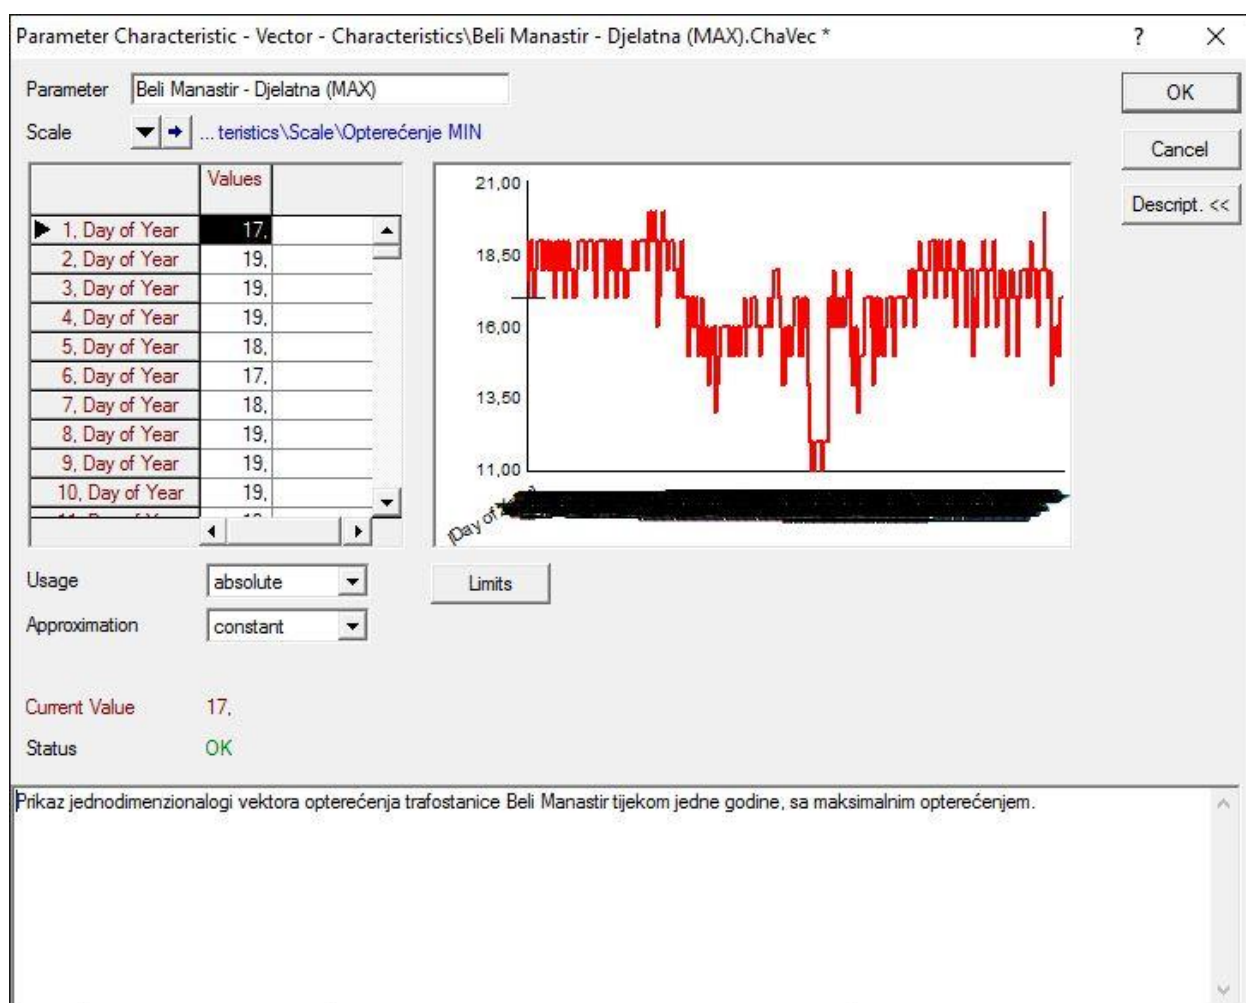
Parameter Characteristic - Vector - Characteristics\Beli Manastir - Djelatna (MAX).ChaVec *

?

Parameter Beli Manastir - Djelatna (MAX)

Scale ... teristics\Scale\Opterećenje MIN

OK

Cancel

Descript. <<

| | Values |
|---|---|
| 1, Day of Year | 17, |
| 2, Day of Year | 19, |
| 3, Day of Year | 19, |
| 4, Day of Year | 19, |
| 5, Day of Year | 18, |
| 6, Day of Year | 17, |
| 7, Day of Year | 18, |
| 8, Day of Year | 19, |
| 9, Day of Year | 19, |
| 10, Day of Year | 19, |
| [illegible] | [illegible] |

21,00
18,50
16,00
13,50
11,00
[Day of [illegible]

Usage absolute

Approximation constant

Limits

Current Value 17,

Status OK

Prikaz jednodimenzionalogi vektora opterećenja trafostanice Beli Manastir tijekom jedne godine, sa maksimalnim opterećenjem.